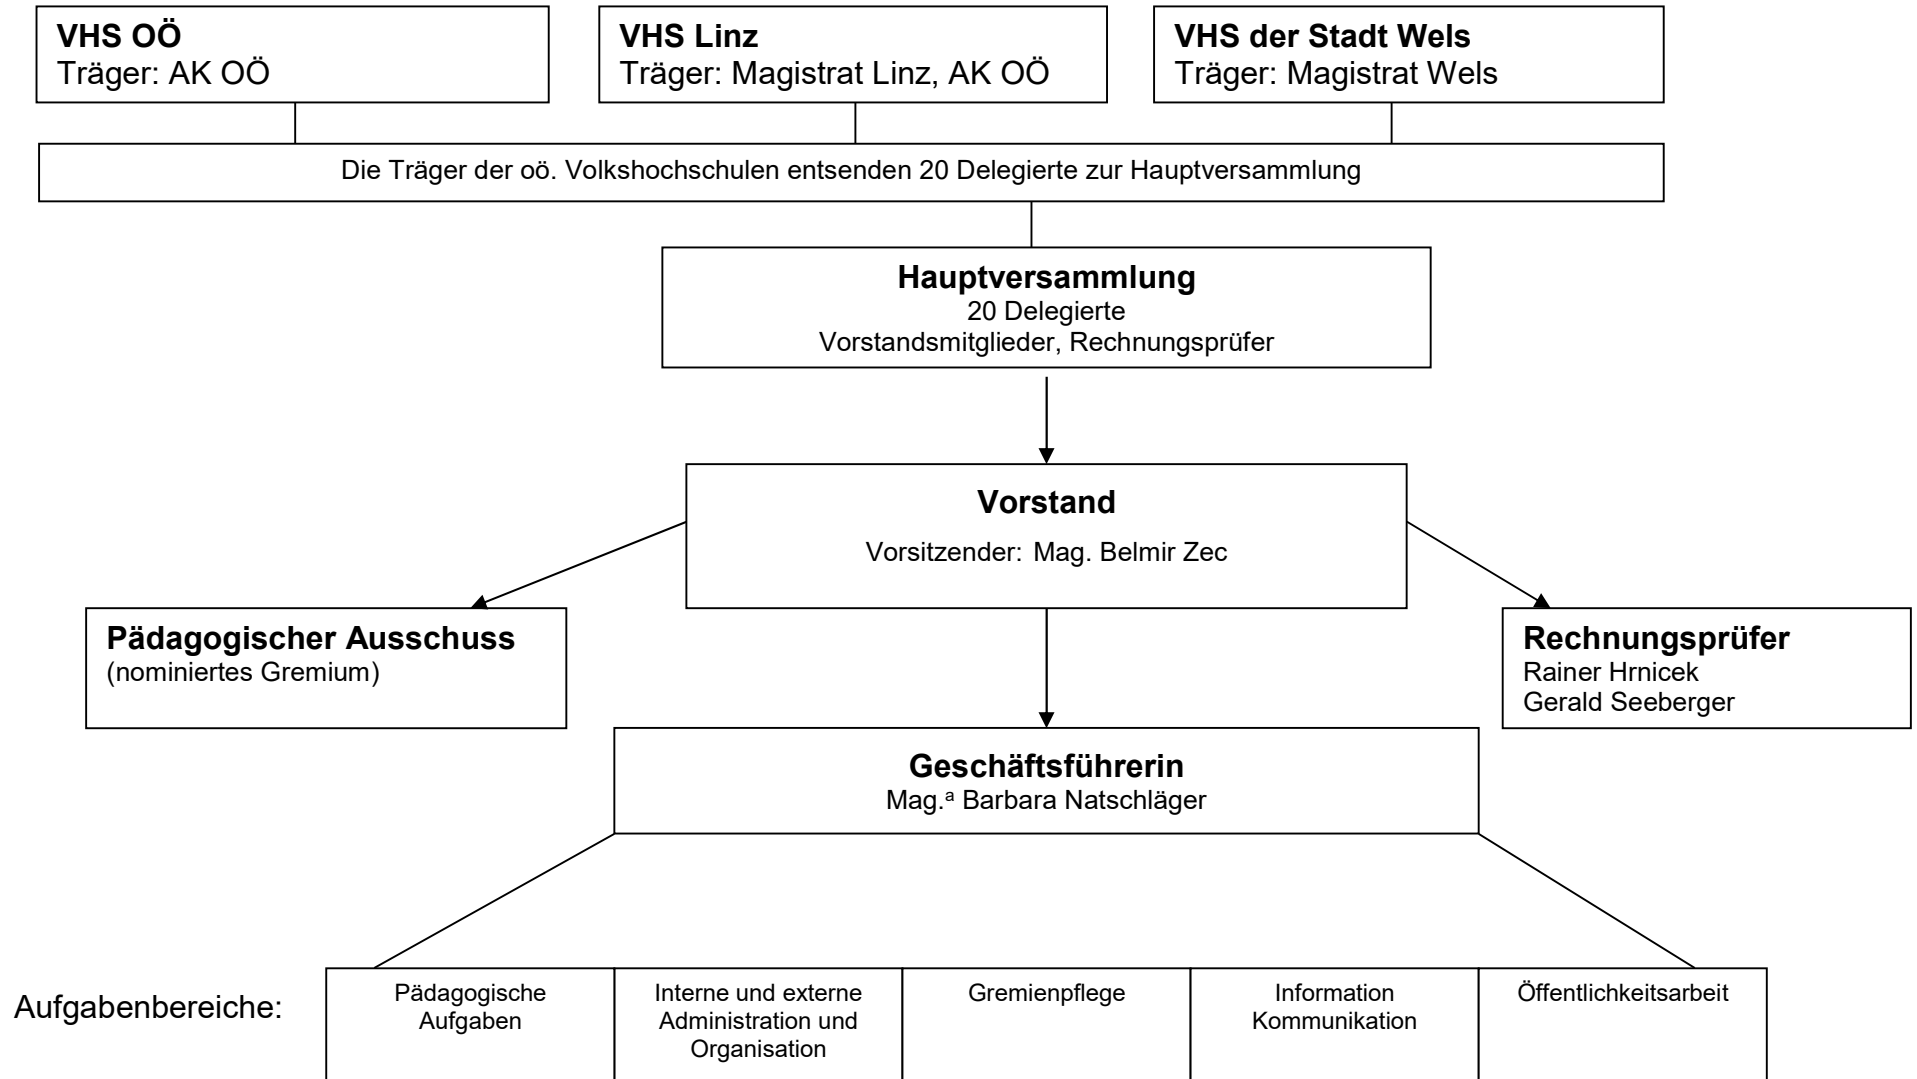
VHS OÖ
Träger: AK OÖ

VHS Linz
Träger: Magistrat Linz, AK OÖ

VHS der Stadt Wels
Träger: Magistrat Wels

Die Träger der oö. Volkshochschulen entsenden 20 Delegierte zur Hauptversammlung

Hauptversammlung
20 Delegierte
Vorstandsmitglieder, Rechnungsprüfer

Vorstand
Vorsitzender: Mag. Belmir Zec

Pädagogischer Ausschuss
(nominiertes Gremium)

Rechnungsprüfer
Rainer Hrnicek
Gerald Seeberger

Geschäftsführerin
Mag.$^{a}$ Barbara Natschläger

Aufgabenbereiche:

| Pädagogische Aufgaben | Interne und externe Administration und Organisation | Gremienpflege | Information Kommunikation | Öffentlichkeitsarbeit |
|---|---|---|---|---|